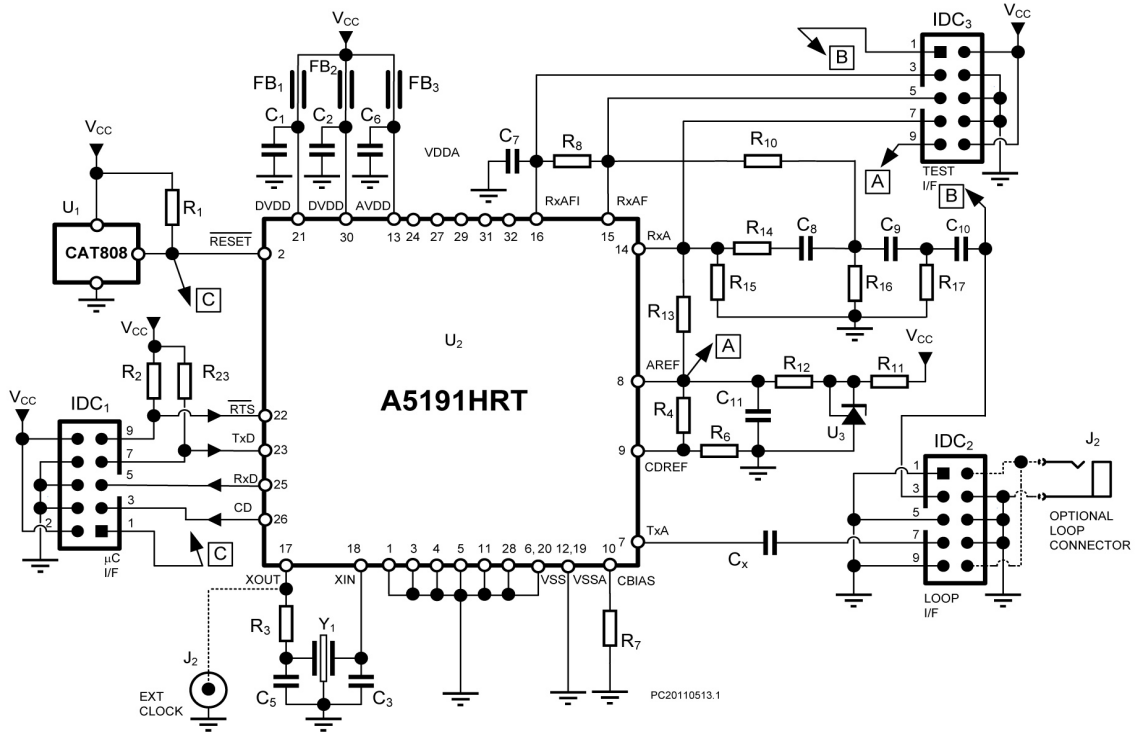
$V_{CC}$
$FB_1$ $FB_2$ $FB_3$
$C_1$ $C_2$ $C_6$
VDDA
$C_7$ $R_8$ $R_{10}$
IDC$_3$ $V_{CC}$
B
1 3 5 7 9
A
TEST I/F
B
$V_{CC}$
$U_1$
$R_1$
CAT808
$\overline{RESET}$
C
DVDD DVDD AVDD
21 30 13 24 27 29 31 32 16 15
RxAFI RxAF
2
RxA 14
$R_{14}$ $C_8$ $C_9$ $C_{10}$
$R_{15}$ $R_{16}$ $R_{17}$
$R_{13}$
$U_2$
AREF A
$V_{CC}$
8
$R_{12}$ $R_{11}$
$V_{CC}$
$R_2$ $R_{23}$
$\overline{RTS}$ 22
A5191HRT
$C_{11}$
$R_4$
$U_3$
$V_{CC}$
IDC$_1$
9 7 5 3 1 2
TxD 23
RxD 25
CD 26
C
μC I/F
9 CDREF
$R_6$
IDC$_2$
J$_2$
1 3 5 7 9
OPTIONAL LOOP CONNECTOR
TxA 7
$C_x$
LOOP I/F
17 18 1 3 4 5 11 28 6, 20 12,19 10
XOUT XIN VSS VSSA CBIAS
$R_3$ $Y_1$
$R_7$
J$_2$
EXT CLOCK
$C_5$ $C_3$
PC20110513.1